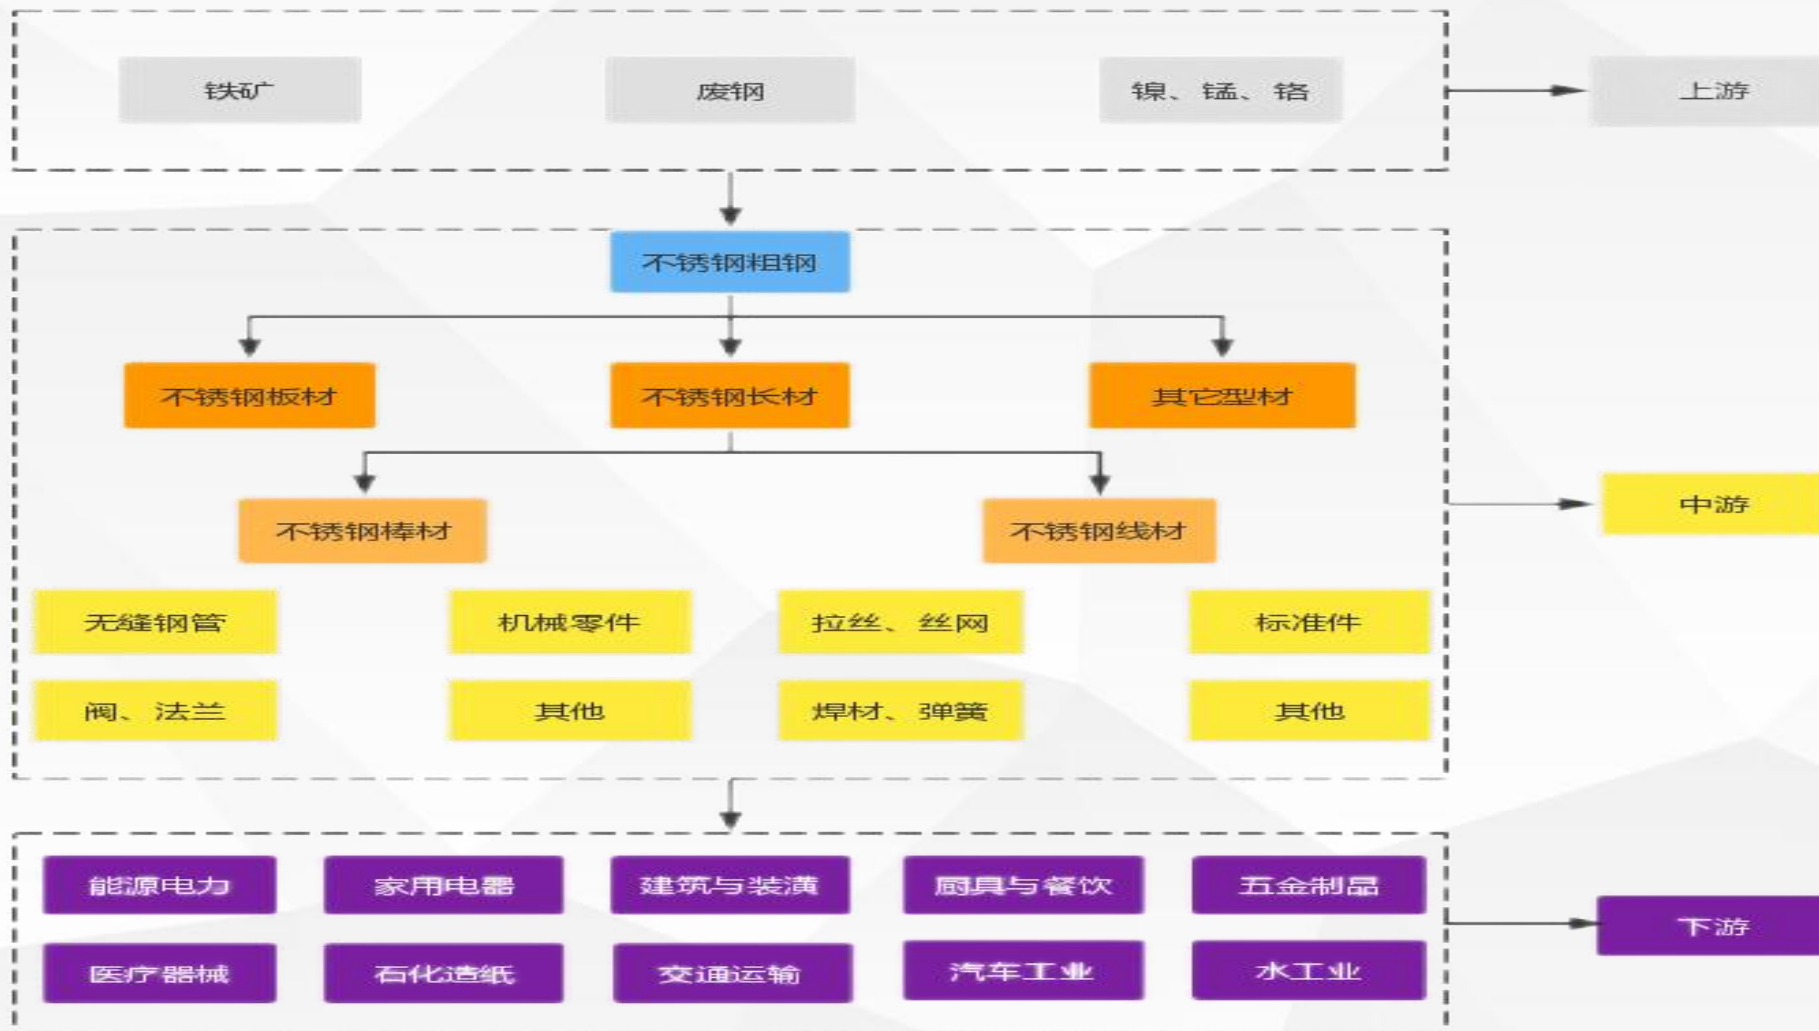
铁矿
废钢
镍、锰、铬
上游

不锈钢粗钢
不锈钢板材
不锈钢长材
其它型材
不锈钢棒材
不锈钢线材
无缝钢管
机械零件
拉丝、丝网
标准件
阀、法兰
其他
焊材、弹簧
其他
中游

能源电力
家用电器
建筑与装潢
厨具与餐饮
五金制品
医疗器械
石化造纸
交通运输
汽车工业
水工业
下游